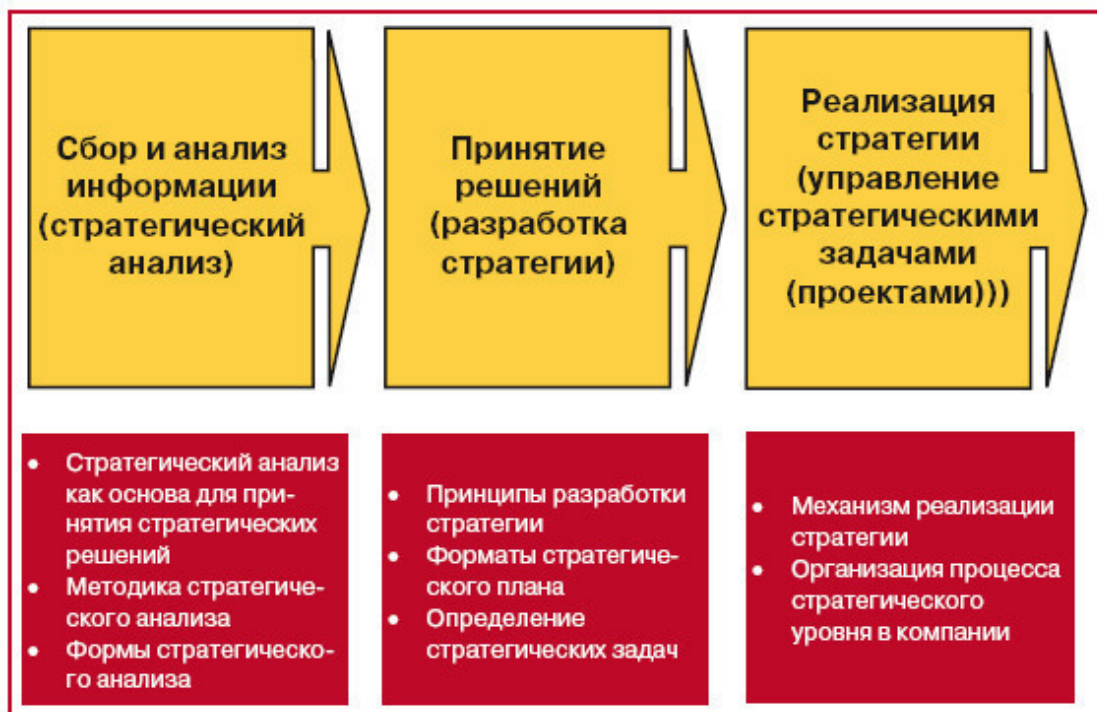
Сбор и анализ информации (стратегический анализ)

Принятие решений (разработка стратегии)

Реализация стратегии (управление стратегическими задачами (проектами)))

- Стратегический анализ как основа для принятия стратегических решений
- Методика стратегического анализа
- Формы стратегического анализа

- Принципы разработки стратегии
- Форматы стратегического плана
- Определение стратегических задач

- Механизм реализации стратегии
- Организация процесса стратегического уровня в компании